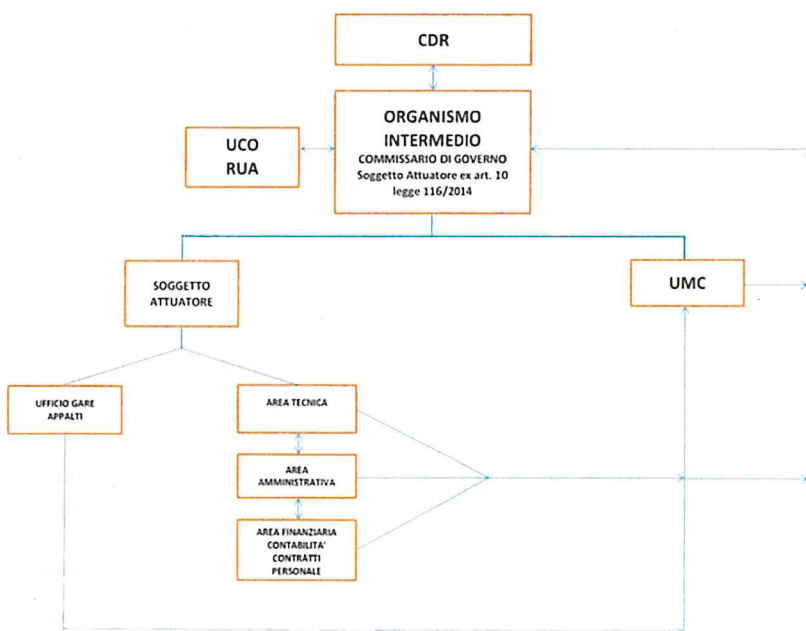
CDR

ORGANISMO INTERMEDIO
COMMISSARIO DI GOVERNO
Soggetto Attuatore ex art. 10 legge 116/2014

UCO
RUA

SOGGETTO ATTUATORE

UMC

UFFICIO GARE APPALTI

AREA TECNICA

AREA AMMINISTRATIVA

AREA FINANZIARIA CONTABILITA' CONTRATTI PERSONALE